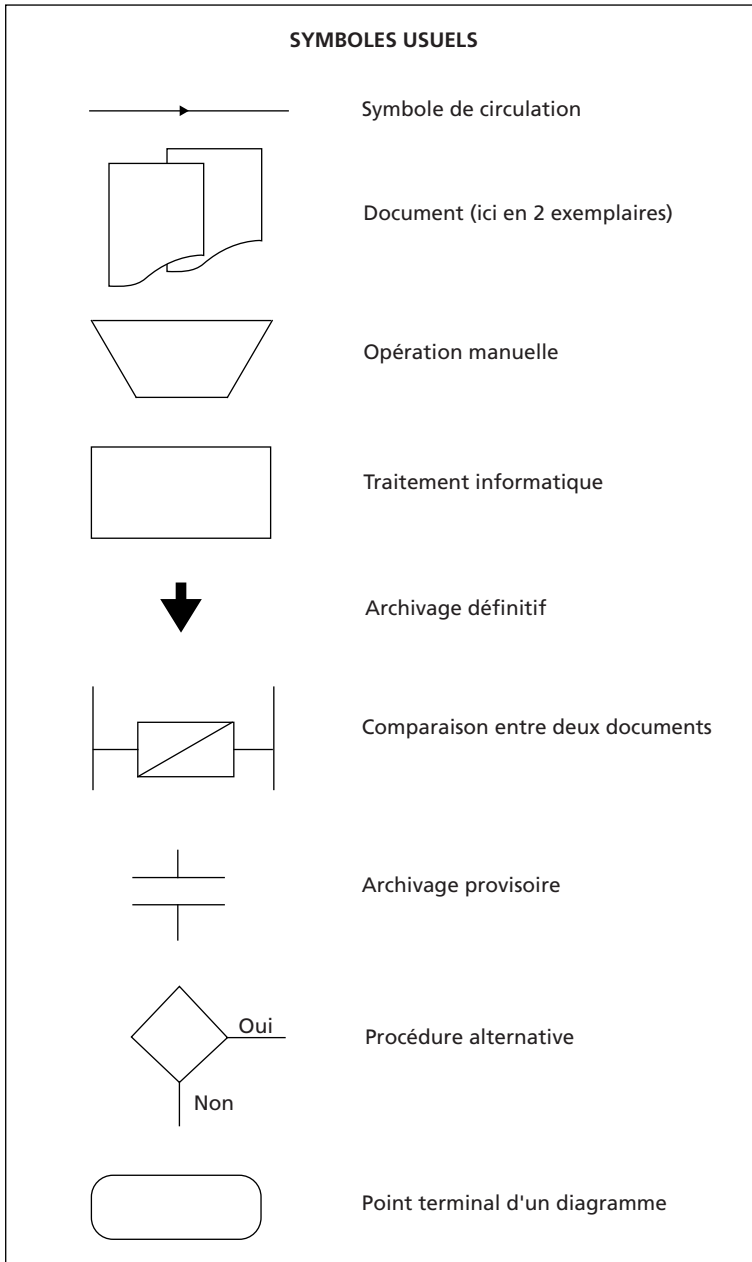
SYMBOLES USUELS

Symbole de circulation

Document (ici en 2 exemplaires)

Opération manuelle

Traitement informatique

Archivage définitif

Comparaison entre deux documents

Archivage provisoire

Oui

Non

Procédure alternative

Point terminal d'un diagramme